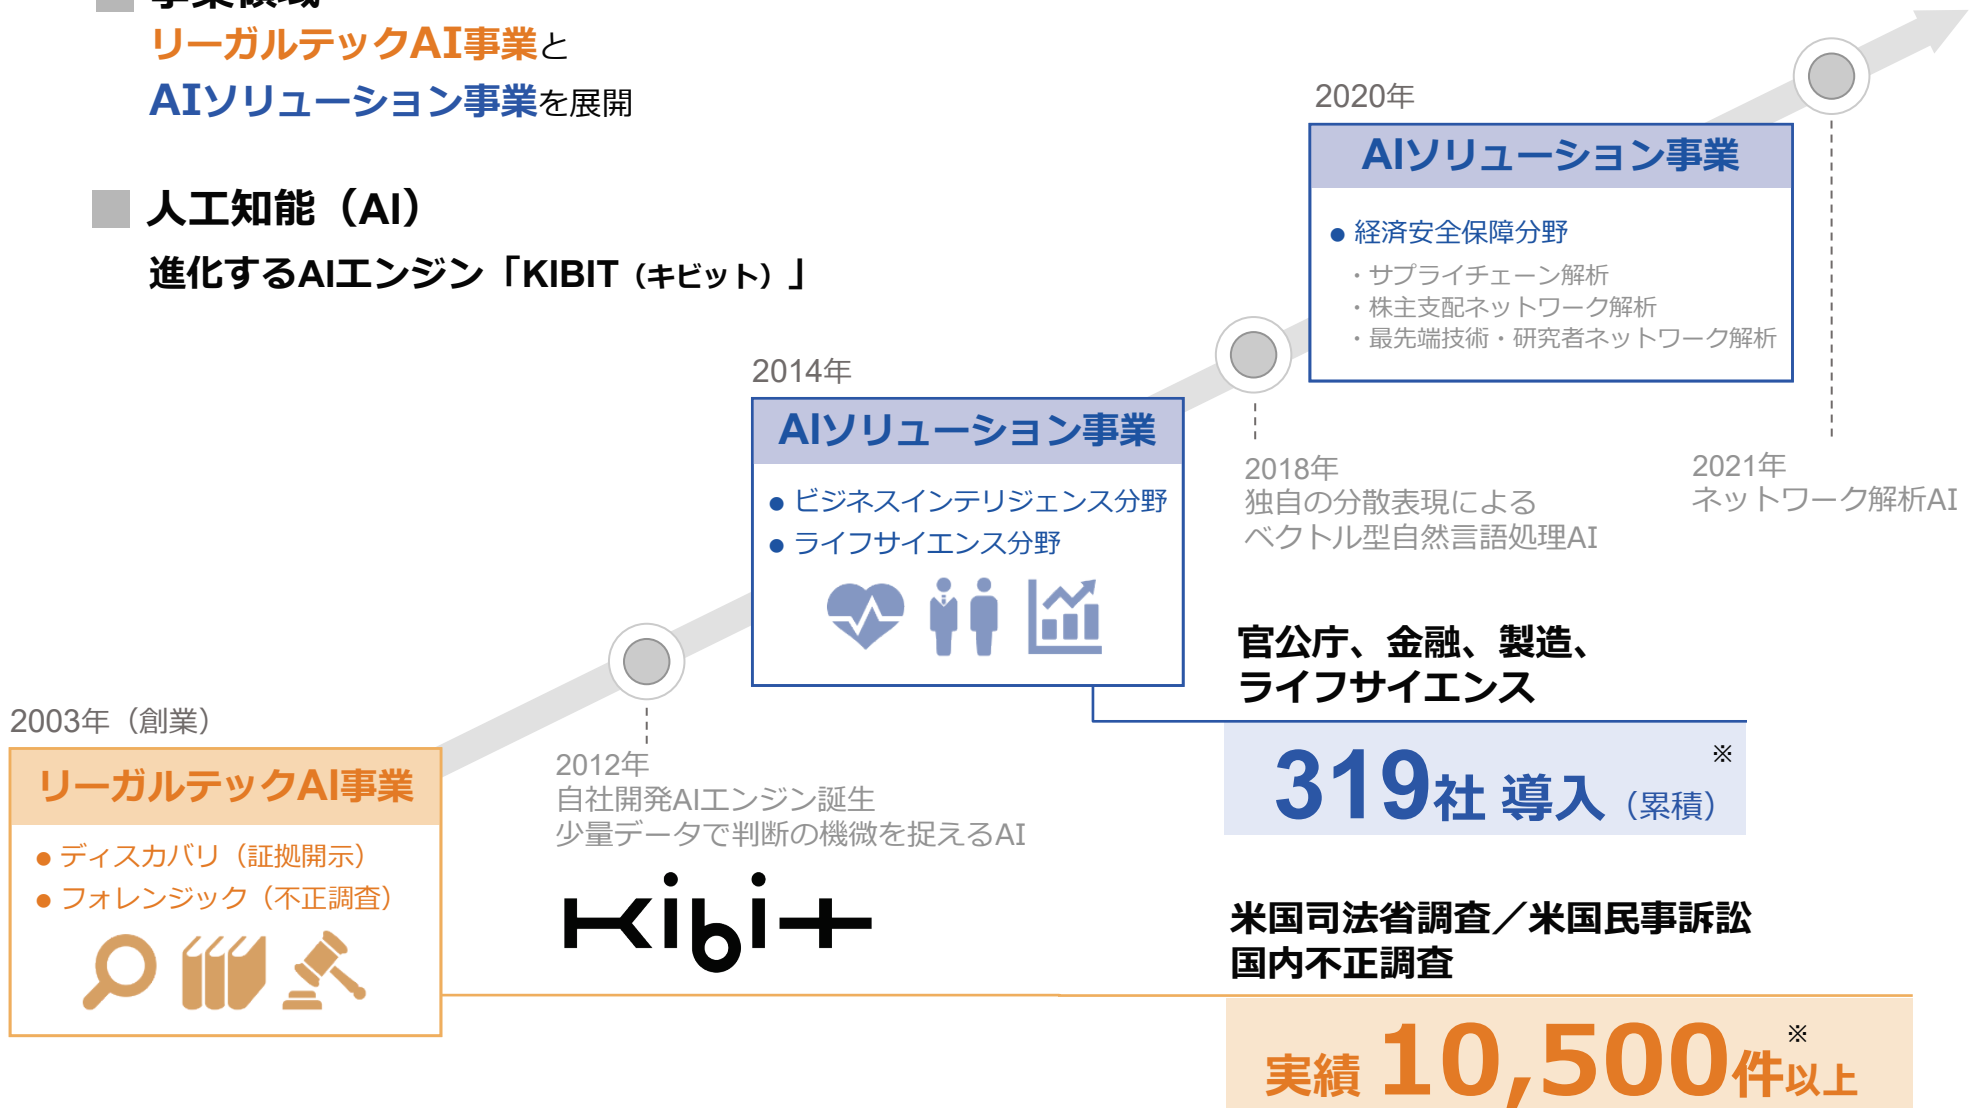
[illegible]
リーガルテックAI事業と
AIソリューション事業を展開

人工知能（AI）
進化するAIエンジン「KIBIT（キビット）」

2020年
AIソリューション事業
● 経済安全保障分野
・サプライチェーン解析
・株主支配ネットワーク解析
・最先端技術・研究者ネットワーク解析

2014年
AIソリューション事業
● ビジネスインテリジェンス分野
● ライフサイエンス分野

2018年
独自の分散表現による
ベクトル型自然言語処理AI

2021年
ネットワーク解析AI

官公庁、金融、製造、
ライフサイエンス

319社 導入（累積）※

2003年（創業）
リーガルテックAI事業
● ディスカバリ（証拠開示）
● フォレンジック（不正調査）

2012年
自社開発AIエンジン誕生
少量データで判断の機微を捉えるAI

Kibit

米国司法省調査／米国民事訴訟
国内不正調査

実績 10,500件以上※